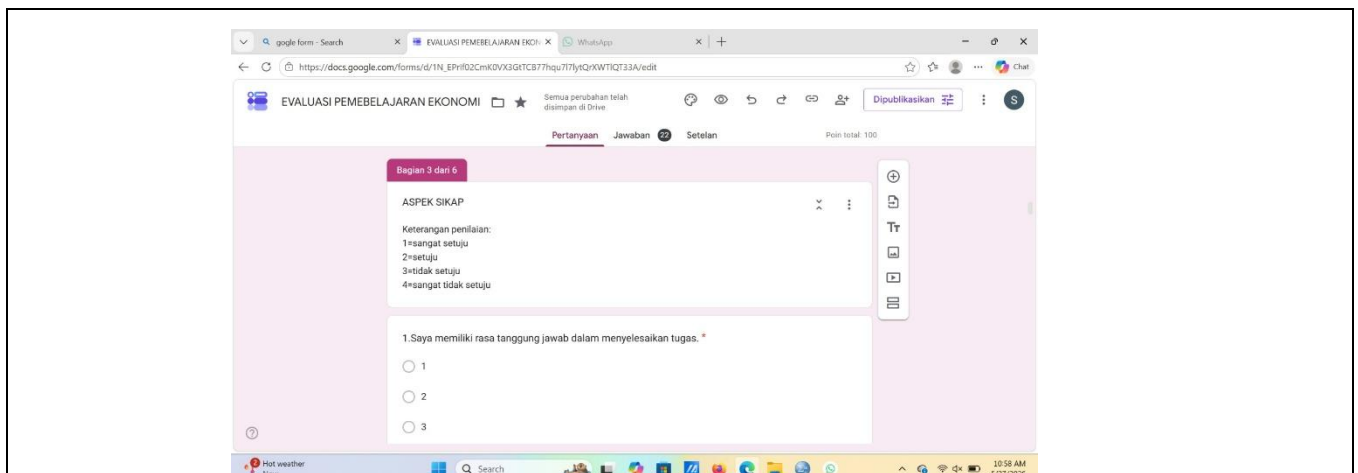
gogle form - Search
EVALUASI PEMEBELAJARAN EKON
WhatsApp

https://docs.google.com/forms/d/1N_EPrif02CmK0VX3GtTCB77hqu7l7lytQrXWTlQT33A/edit

Chat

EVALUASI PEMEBELAJARAN EKONOMI

Semua perubahan telah disimpan di Drive

Dipublikasikan

S

Pertanyaan Jawaban 22 Setelan

Poin total: 100

Bagian 3 dari 6

ASPEK SIKAP

Keterangan penilaian:
1=sangat setuju
2=setuju
3=tidak setuju
4=sangat tidak setuju

1.Saya memiliki rasa tanggung jawab dalam menyelesaikan tugas. *

1

2

3

Hot weather

Search

10:58 AM
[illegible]